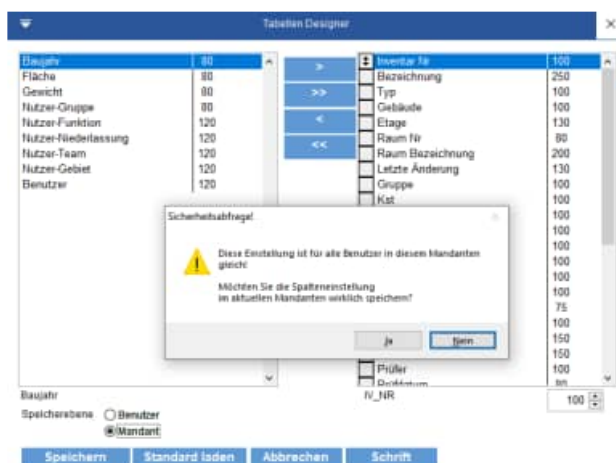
Tabellen Designer

| Baujahr | 80 |
|---|---|
| Fläche | 80 |
| Gewicht | 80 |
| Nutzer-Gruppe | 80 |
| Nutzer-Funktion | 120 |
| Nutzer-Niederlassung | 120 |
| Nutzer-Team | 120 |
| Nutzer-Gebiet | 120 |
| Benutzer | 120 |

>
>>
<
<<

| Inventar Nr | 100 |
|---|---|
| Bezeichnung | 250 |
| Typ | 100 |
| Gebäude | 100 |
| Etage | 130 |
| Raum Nr | 80 |
| Raum Bezeichnung | 200 |
| Letzte Änderung | 130 |
| Gruppe | 100 |
| Kst | 100 |
| | 100 |
| | 100 |
| | 100 |
| | 100 |
| | 100 |
| | 100 |
| | 75 |
| | 100 |
| | 150 |
| | 150 |
| Prüfer | 100 |
| Prüfdatum | 80 |

Sicherheitsabfrage!

Diese Einstellung ist für alle Benutzer in diesem Mandanten gleich!

Möchten Sie die Spalteneinstellung im aktuellen Mandanten wirklich speichern?

Ja Nein

Baujahr
IV_NR
100
Speicherebene Benutzer Mandant

Speichern Standard laden Abbrechen Schrift